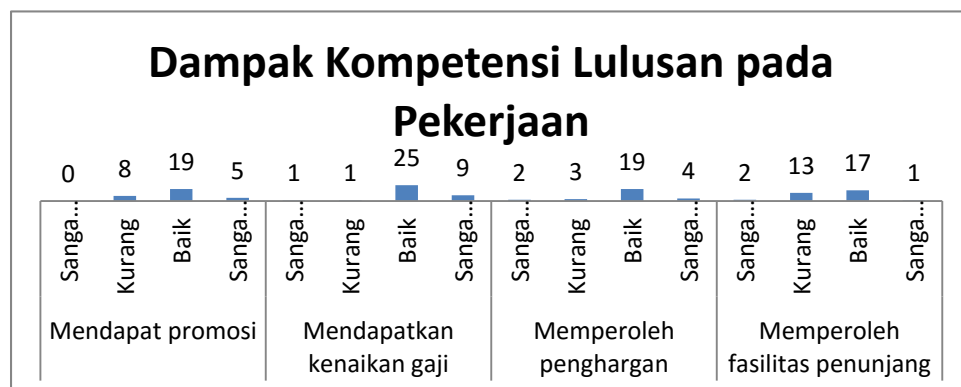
Dampak Kompetensi Lulusan pada Pekerjaan

| | Sanga... | Kurang | Baik | Sanga... |
|---|---|---|---|---|
| Mendapat promosi | 0 | 8 | 19 | 5 |
| Mendapatkan kenaikan gaji | 1 | 1 | 25 | 9 |
| Memperoleh penghargan | 2 | 3 | 19 | 4 |
| Memperoleh fasilitas penunjang | 2 | 13 | 17 | 1 |